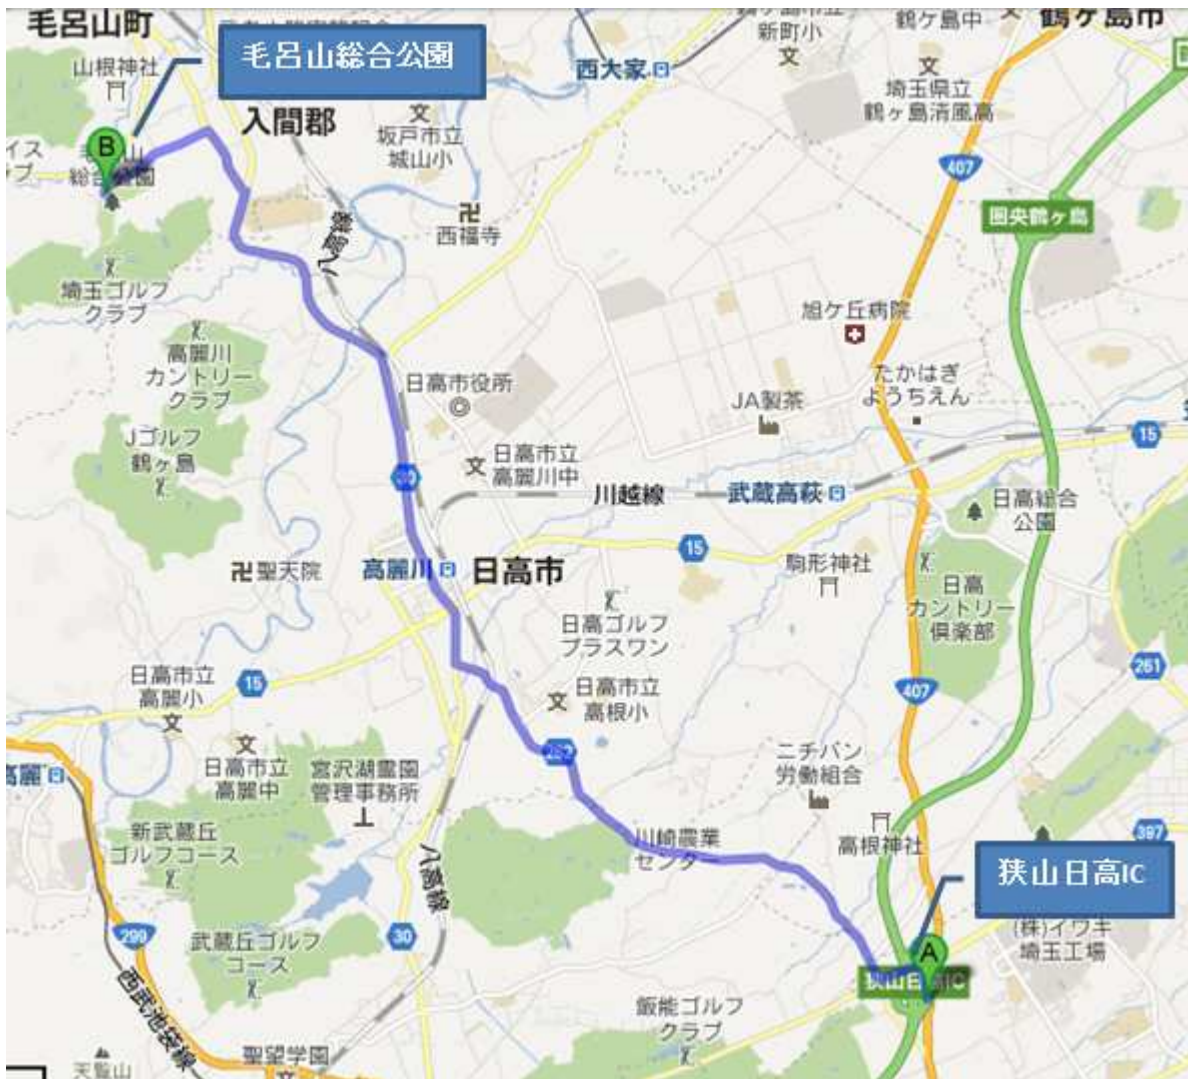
毛呂山町
毛呂山総合公園
山根神社
B
イス
ブ
総合公園
入間郡
坂戸市立
城山小
西大家
新町小
鶴ヶ島中
鶴ヶ島市
埼玉県立
鶴ヶ島清風高
407
圏央鶴ヶ島
西福寺
越生線
埼玉ゴルフ
クラブ
高麗川
カントリー
クラブ
Jゴルフ
鶴ヶ島
日高市役所
旭ケ丘病院
たかはぎ
ようちえん
JA製茶
15
日高市立
高麗川中
川越線
武蔵高萩
日高総合
公園
聖天院
高麗川
日高市
15
駒形神社
日高ゴルフ
プラスワン
日高
カントリー
倶楽部
261
日高市立
高麗小
15
日高市立
高根小
407
日高市立
高麗中
宮沢湖霊園
管理事務所
高麗
262
ニチバン
労働組合
新武蔵丘
ゴルフコース
川崎農業
センター
高根神社
397
狭山日高IC
八高線
(株)イワキ
埼玉工場
299
武蔵丘ゴルフ
コース
30
A
狭山日高IC
西武池袋線
飯能ゴルフ
クラブ
聖望学園
天覧山